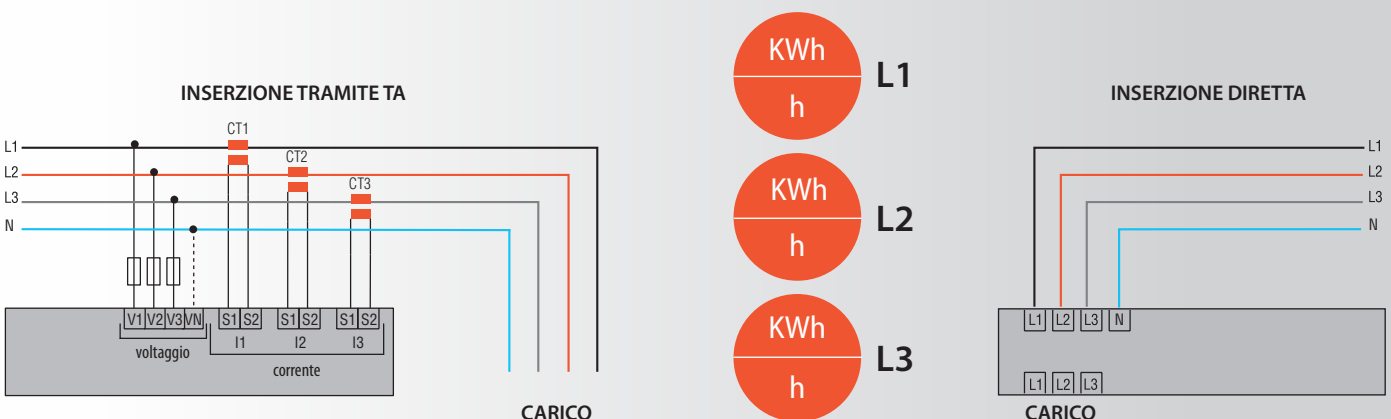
INSERZIONE TRAMITE TA

L1
L2
L3
N

CT1
CT2
CT3

V1 V2 V3 VN
voltaggio

S1 S2
I1
S1 S2
I2
S1 S2
I3
corrente

CARICO

KWh
h
L1

KWh
h
L2

KWh
h
L3

INSERZIONE DIRETTA

L1
L2
L3
N

L1 L2 L3 N

L1 L2 L3

CARICO